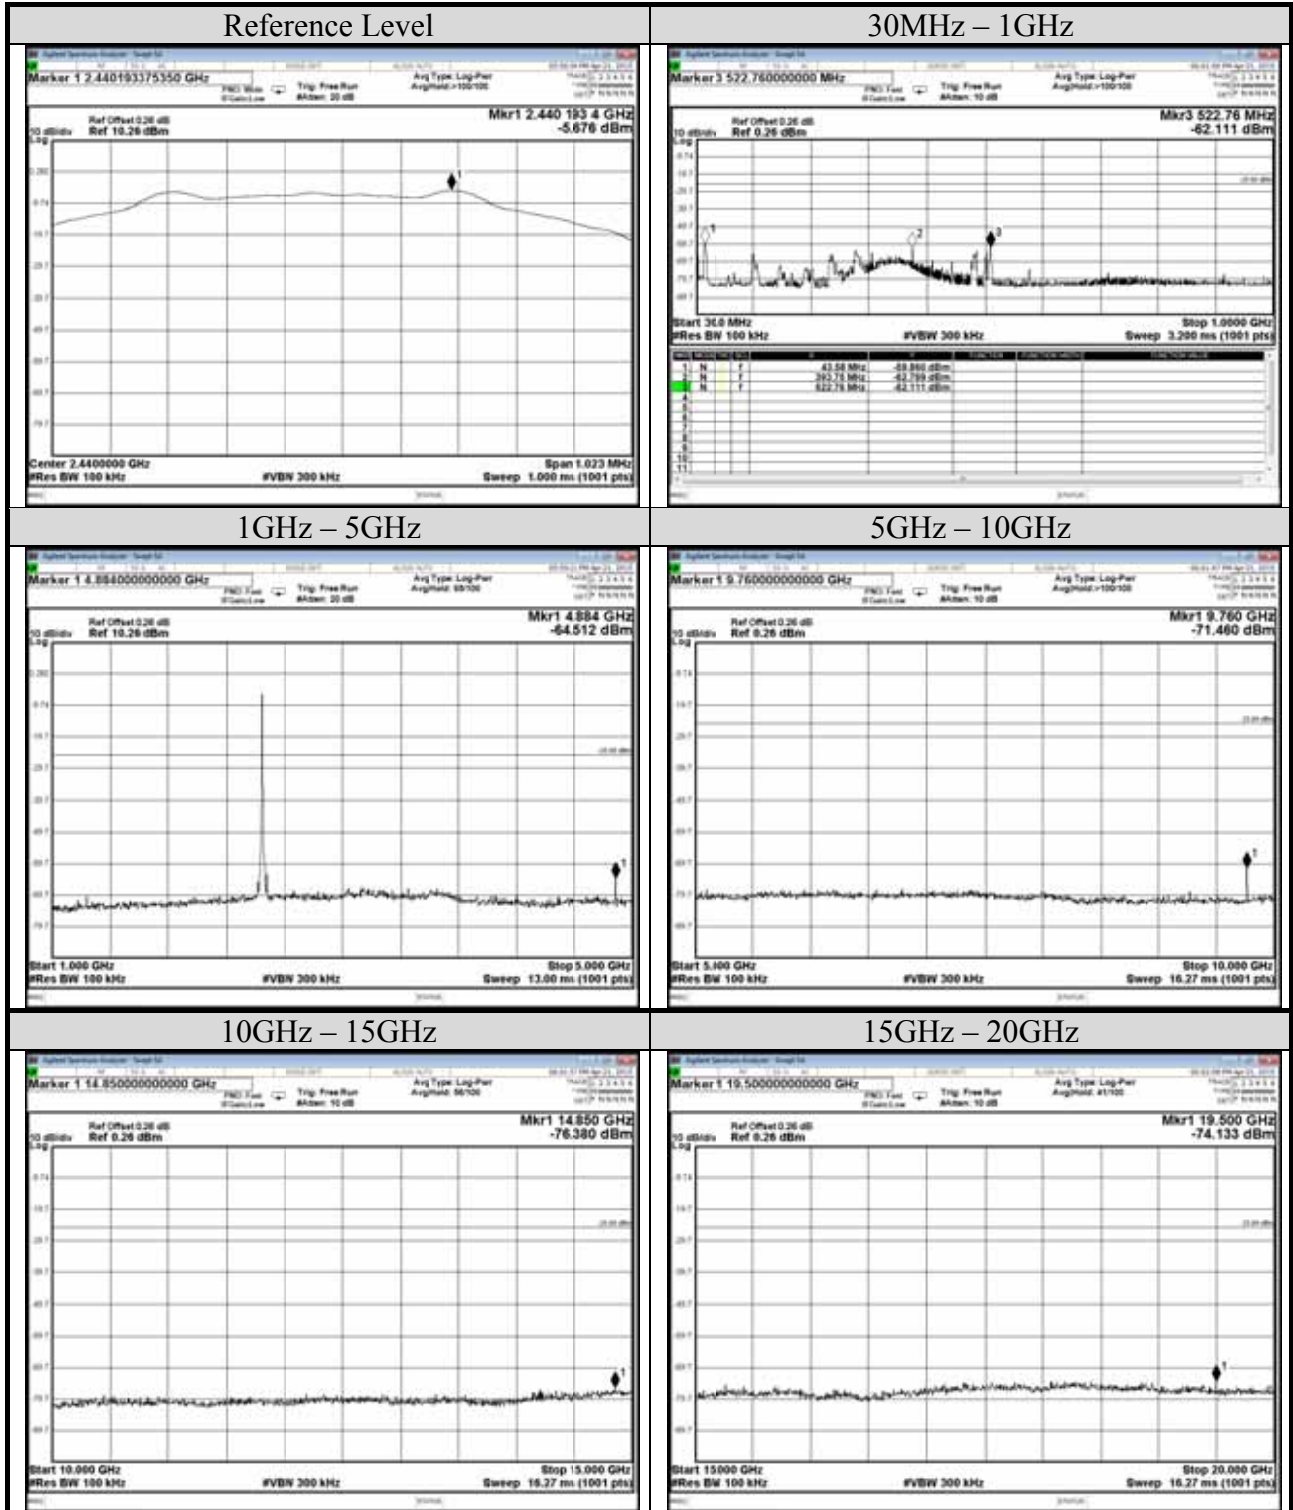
| Reference Level | 30MHz – 1GHz |
|---|---|
| Marker 1 2.440193375350 GHz<br>Trig: Free Run #Atten: 20 dB<br>Avg Type: Log-Pwr Avg\|Hold:>100/100<br>Ref Offset 0.26 dB<br>10 dB/div Ref 10.26 dBm<br>Log<br>Mkr1 2.440 193 4 GHz<br>-5.676 dBm<br>Center 2.4400000 GHz<br>#Res BW 100 kHz<br>#VBW 300 kHz<br>Span 1.023 MHz<br>Sweep 1.000 ms (1001 pts) | Marker 3 522.760000000 MHz<br>Trig: Free Run #Atten: 10 dB<br>Avg Type: Log-Pwr Avg\|Hold:>100/100<br>Ref Offset 0.26 dB<br>10 dB/div Ref 0.26 dBm<br>Log<br>Mkr3 522.76 MHz<br>-62.111 dBm<br>Start 30.0 MHz<br>#Res BW 100 kHz<br>#VBW 300 kHz<br>Stop 1.0000 GHz<br>Sweep 3.200 ms (1001 pts)<br>1 N f 43.58 MHz -59.860 dBm<br>2 N f 393.73 MHz -62.799 dBm<br>3 N f 522.76 MHz -62.111 dBm<br>4<br>5<br>6<br>7<br>8<br>9<br>10<br>11 |
| 1GHz – 5GHz | 5GHz – 10GHz |
| Marker 1 4.884000000000 GHz<br>Trig: Free Run #Atten: 20 dB<br>Avg Type: Log-Pwr Avg\|Hold: 69/100<br>Ref Offset 0.26 dB<br>10 dB/div Ref 10.26 dBm<br>Log<br>Mkr1 4.884 GHz<br>-64.512 dBm<br>Start 1.000 GHz<br>#Res BW 100 kHz<br>#VBW 300 kHz<br>Stop 5.000 GHz<br>Sweep 13.00 ms (1001 pts) | Marker 1 9.760000000000 GHz<br>Trig: Free Run #Atten: 10 dB<br>Avg Type: Log-Pwr Avg\|Hold:>100/100<br>Ref Offset 0.26 dB<br>10 dB/div Ref 0.26 dBm<br>Log<br>Mkr1 9.760 GHz<br>-71.460 dBm<br>Start 5.100 GHz<br>#Res BW 100 kHz<br>#VBW 300 kHz<br>Stop 10.000 GHz<br>Sweep 16.27 ms (1001 pts) |
| 10GHz – 15GHz | 15GHz – 20GHz |
| Marker 1 14.850000000000 GHz<br>Trig: Free Run #Atten: 10 dB<br>Avg Type: Log-Pwr Avg\|Hold: 56/100<br>Ref Offset 0.26 dB<br>10 dB/div Ref 0.26 dBm<br>Log<br>Mkr1 14.850 GHz<br>-76.380 dBm<br>Start 10.000 GHz<br>#Res BW 100 kHz<br>#VBW 300 kHz<br>Stop 15.000 GHz<br>Sweep 16.27 ms (1001 pts) | Marker 1 19.500000000000 GHz<br>Trig: Free Run #Atten: 10 dB<br>Avg Type: Log-Pwr Avg\|Hold: 41/100<br>Ref Offset 0.26 dB<br>10 dB/div Ref 0.26 dBm<br>Log<br>Mkr1 19.500 GHz<br>-74.133 dBm<br>Start 15000 GHz<br>#Res BW 100 kHz<br>#VBW 300 kHz<br>Stop 20.000 GHz<br>Sweep 16.27 ms (1001 pts) |